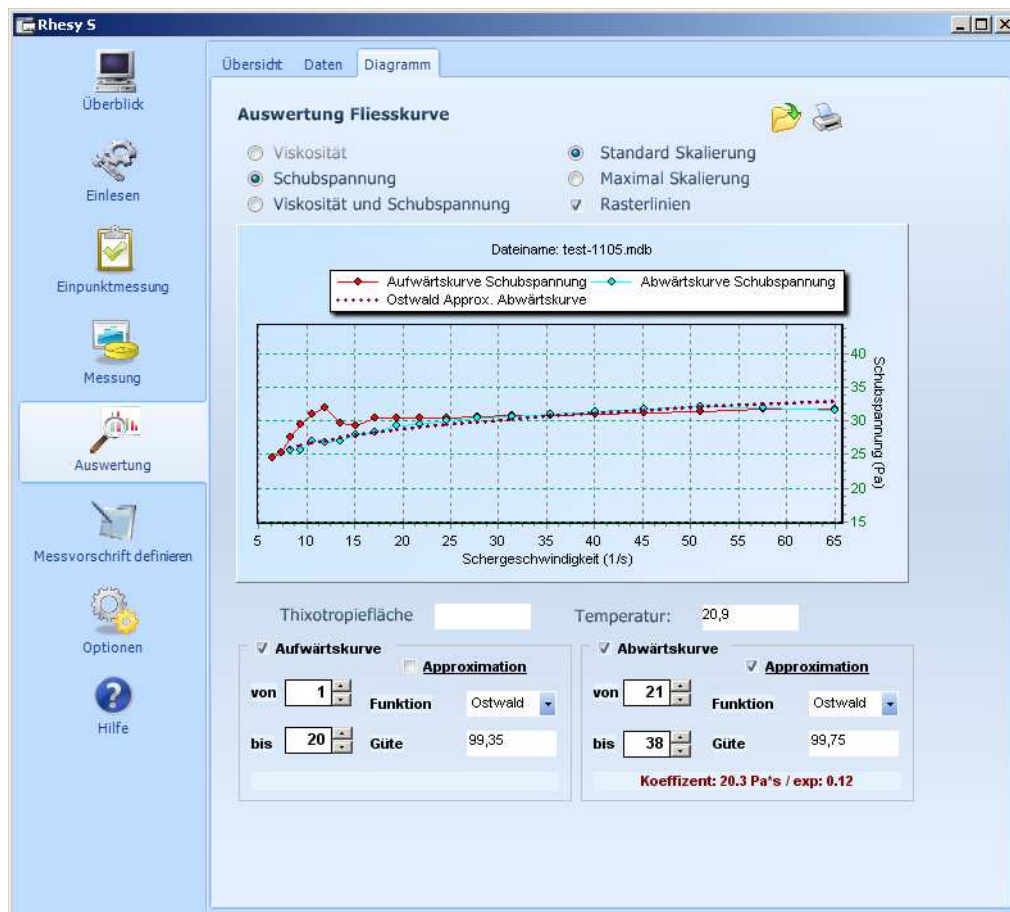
Rhesy S

Überblick

Einlesen

Einpunktmessung

Messung

Auswertung

Messvorschrift definieren

Optionen

Hilfe

Übersicht Daten Diagramm

Auswertung Fliesskurve

Viskosität
Schubspannung
Viskosität und Schubspannung

Standard Skalierung
Maximal Skalierung
Rasterlinien

Dateiname: test-1105.mdb

Aufwärtskurve Schubspannung
Abwärtskurve Schubspannung
Ostwald Approx. Abwärtskurve

40
35
30
25
20
15

Schubspannung (Pa)

5 10 15 20 25 30 35 40 45 50 55 60 65
Schergeschwindigkeit (1/s)

Thixotropiefläche

Temperatur: 20,9

Aufwärtskurve
Approximation
von 1
Funktion Ostwald
bis 20
Güte 99,35

Abwärtskurve
Approximation
von 21
Funktion Ostwald
bis 38
Güte 99,75
Koeffizent: 20.3 Pa*s / exp: 0.12